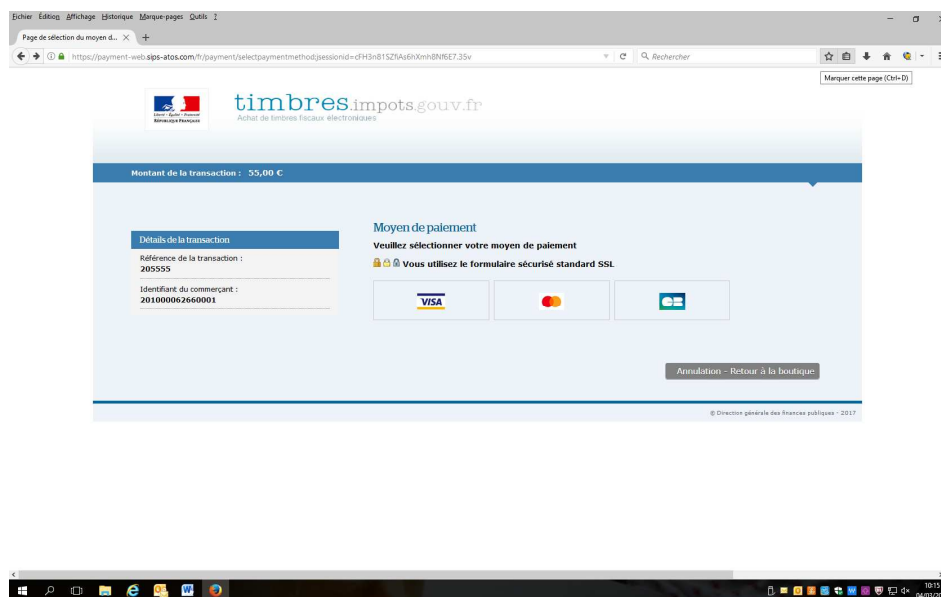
Fichier Édition Affichage Historique Marque-pages Outils ?

Page de sélection du moyen d... × +

https://payment-web.sips-atos.com/fr/payment/selectpaymentmethod;jsessionid=cFH3n81SZfiAs6hXmh8Nf6E7.35v

Rechercher

Marquer cette page (Ctrl+D)

Liberté • Égalité • Fraternité
RÉPUBLIQUE FRANÇAISE

timbres.impots.gouv.fr
Achat de timbres fiscaux électroniques

Montant de la transaction : 55,00 €

Détails de la transaction

Référence de la transaction :
205555

Identifiant du commerçant :
201000062660001

Moyen de paiement

Veuillez sélectionner votre moyen de paiement

Vous utilisez le formulaire sécurisé standard SSL

VISA

Annulation - Retour à la boutique

© Direction générale des finances publiques - 2017

10:15
04/03/20